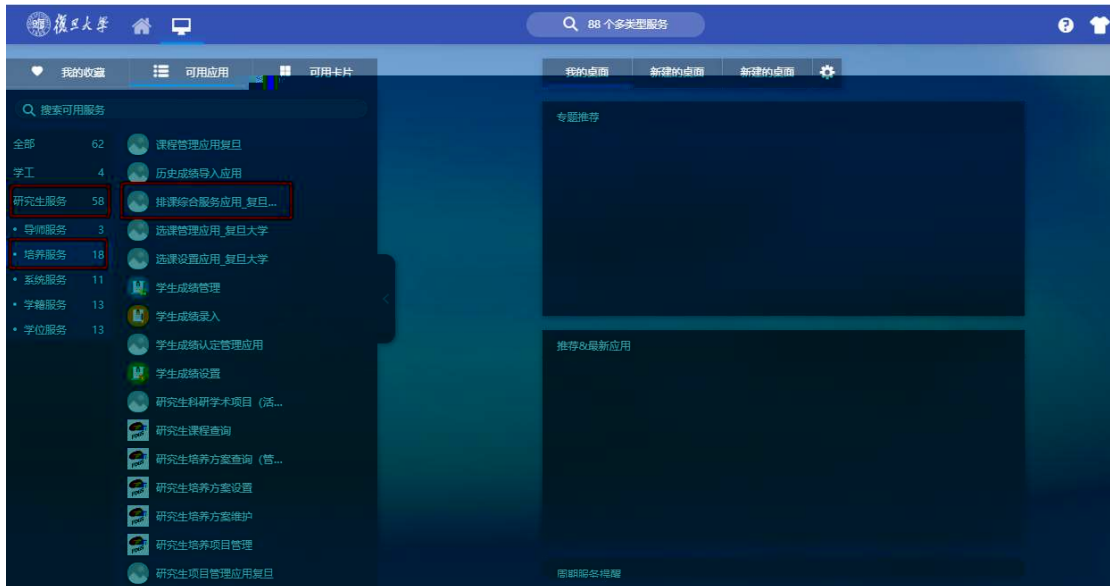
復旦大學

88 个多类型服务

我的收藏　可用应用　可用卡片

我的桌面　新建的桌面　新建的桌面

搜索可用服务

全部 62
学工 4
研究生服务 58
• 导师服务 3
• 培养服务 18
• 系统服务 11
• 学籍服务 13
• 学位服务 13

课程管理应用复旦
历史成绩导入应用
排课综合服务应用_复旦...
选课管理应用_复旦大学
选课设置应用_复旦大学
学生成绩管理
学生成绩录入
学生成绩认定管理应用
学生成绩设置
研究生科研学术项目（活...
研究生课程查询
研究生培养方案查询（管...
研究生培养方案设置
研究生培养方案维护
研究生培养项目管理
研究生项目管理应用复旦

专题推荐

推荐&最新应用

周期服务提醒